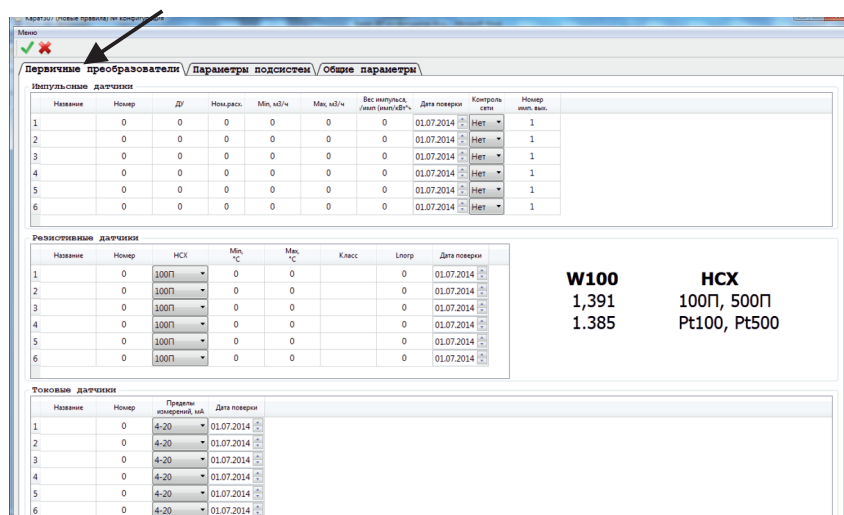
Карат307 (Новые правила) № конфигурации

Меню

Первичные преобразователи | Параметры подсистем | Общие параметры

Импульсные датчики

| | Название | Номер | Ду | Ном.расх. | Min, м3/ч | Max, м3/ч | Вес импульса, /имп (имп/кВт*ч | Дата поверки | Контроль сети | Номер имп. вых. |
|---|---|---|---|---|---|---|---|---|---|---|
| 1 | | 0 | 0 | 0 | 0 | 0 | 0 | 01.07.2014 | Нет | 1 |
| 2 | | 0 | 0 | 0 | 0 | 0 | 0 | 01.07.2014 | Нет | 1 |
| 3 | | 0 | 0 | 0 | 0 | 0 | 0 | 01.07.2014 | Нет | 1 |
| 4 | | 0 | 0 | 0 | 0 | 0 | 0 | 01.07.2014 | Нет | 1 |
| 5 | | 0 | 0 | 0 | 0 | 0 | 0 | 01.07.2014 | Нет | 1 |
| 6 | | 0 | 0 | 0 | 0 | 0 | 0 | 01.07.2014 | Нет | 1 |

Резистивные датчики

| | Название | Номер | НСХ | Min, °С | Max, °С | Класс | Lnogr | Дата поверки |
|---|---|---|---|---|---|---|---|---|
| 1 | | 0 | 100П | 0 | 0 | | 0 | 01.07.2014 |
| 2 | | 0 | 100П | 0 | 0 | | 0 | 01.07.2014 |
| 3 | | 0 | 100П | 0 | 0 | | 0 | 01.07.2014 |
| 4 | | 0 | 100П | 0 | 0 | | 0 | 01.07.2014 |
| 5 | | 0 | 100П | 0 | 0 | | 0 | 01.07.2014 |
| 6 | | 0 | 100П | 0 | 0 | | 0 | 01.07.2014 |

| W100 | НСХ |
|---|---|
| 1,391 | 100П, 500П |
| 1.385 | Pt100, Pt500 |

Токовые датчики

| | Название | Номер | Пределы измерений, мА | Дата поверки |
|---|---|---|---|---|
| 1 | | 0 | 4-20 | 01.07.2014 |
| 2 | | 0 | 4-20 | 01.07.2014 |
| 3 | | 0 | 4-20 | 01.07.2014 |
| 4 | | 0 | 4-20 | 01.07.2014 |
| 5 | | 0 | 4-20 | 01.07.2014 |
| 6 | | 0 | 4-20 | 01.07.2014 |